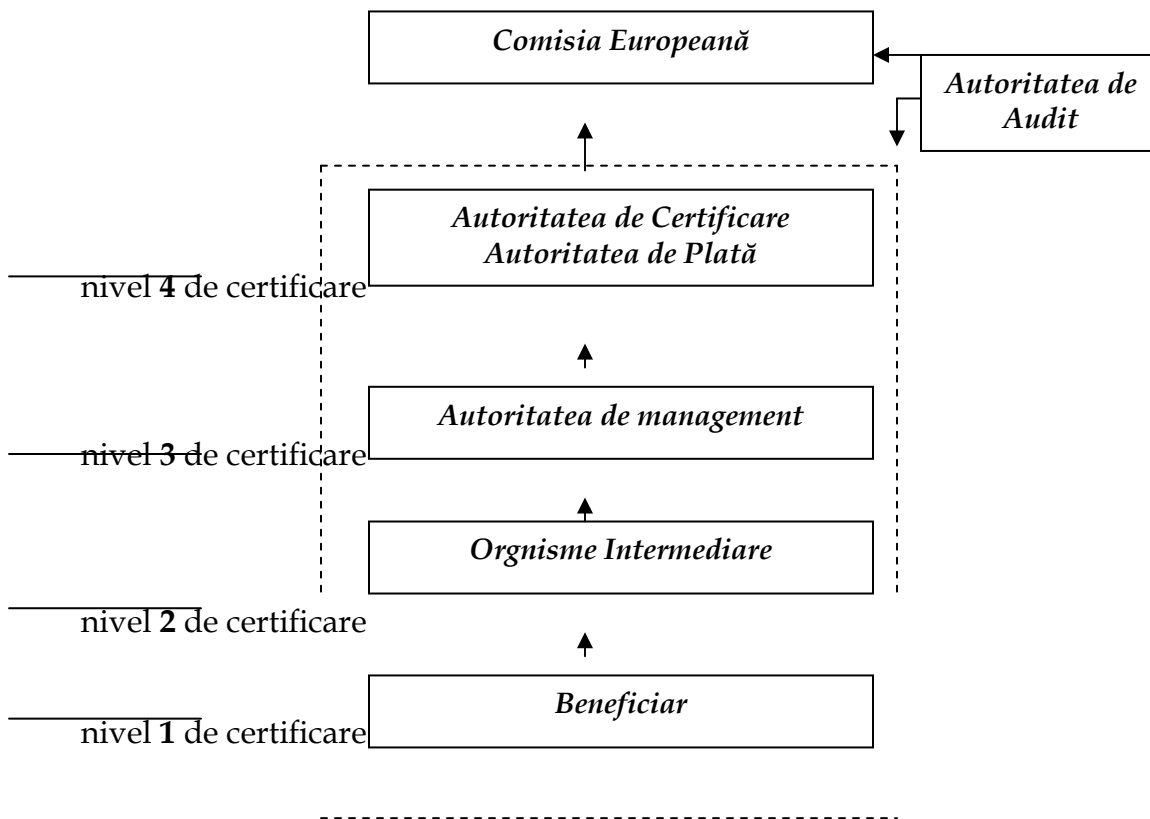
*Comisia Europeană*

*Autoritatea de Audit*

*Autoritatea de Certificare*
*Autoritatea de Plată*

nivel **4** de certificare

*Autoritatea de management*

nivel **3** de certificare

*Orgnisme Intermediare*

nivel **2** de certificare

*Beneficiar*

nivel **1** de certificare